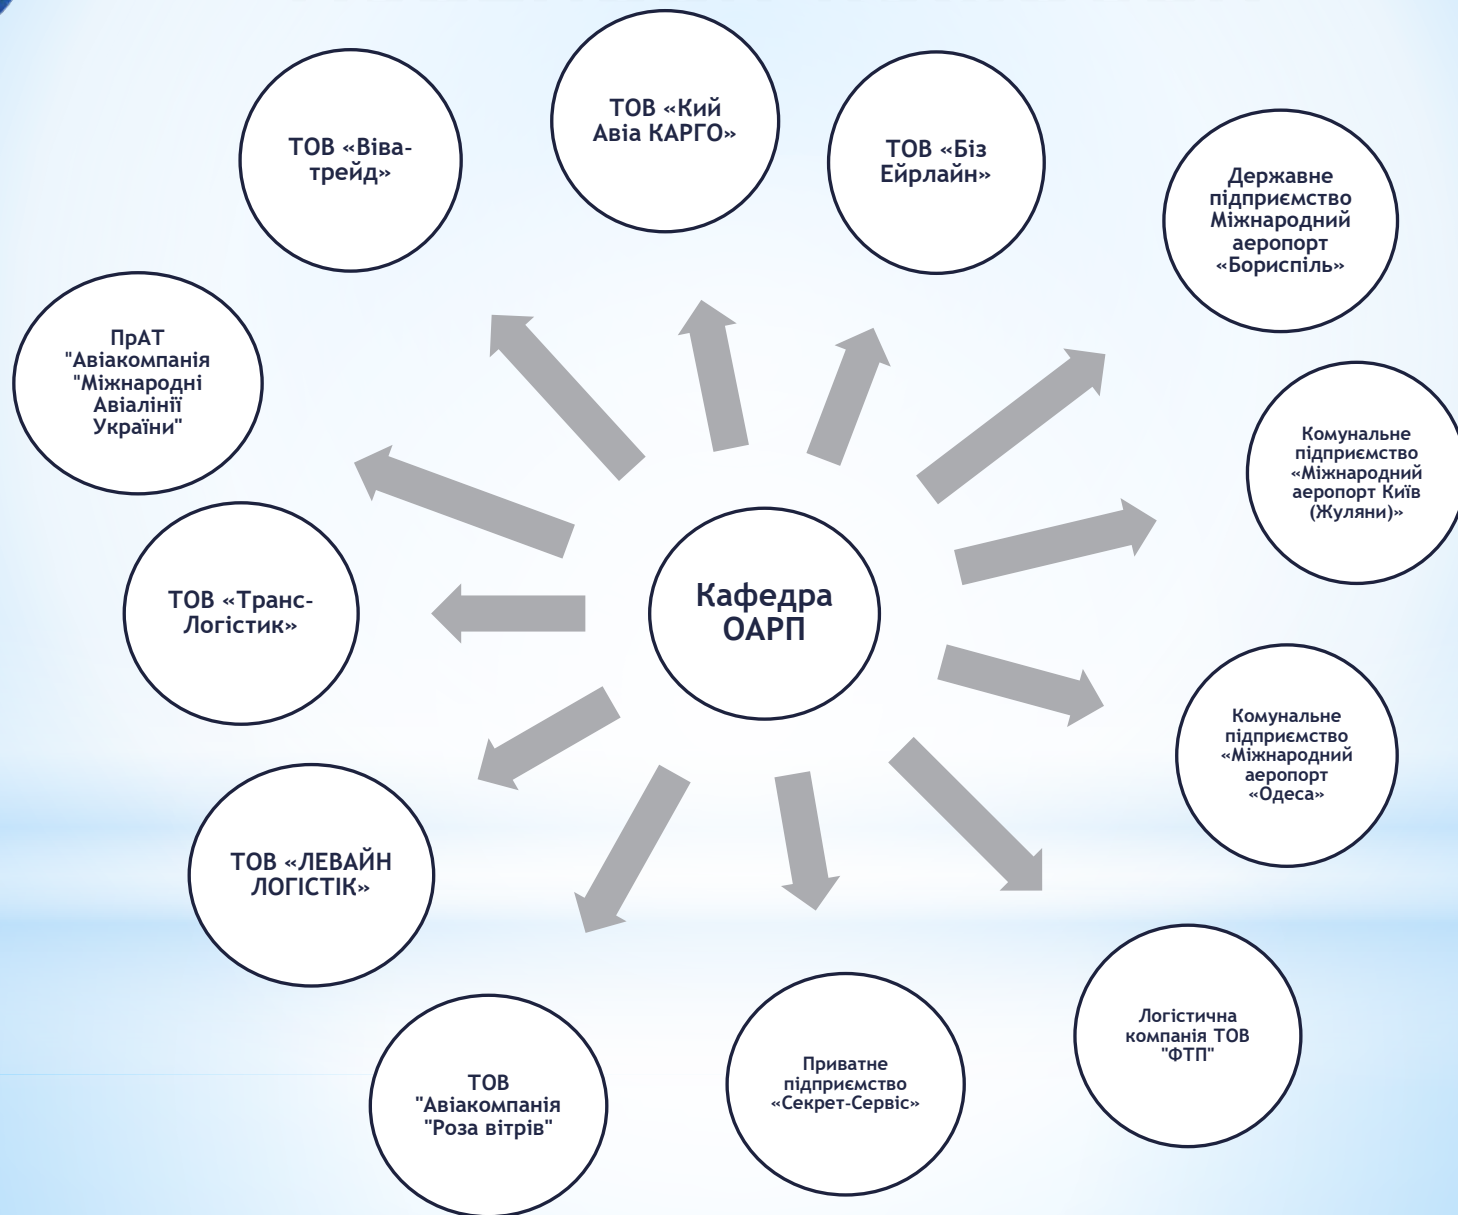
Кафедра ОАРП

ТОВ «Віватрейд»

ТОВ «Кий Авіа КАРГО»

ТОВ «Біз Ейрлайн»

Державне підприємство Міжнародний аеропорт «Бориспіль»

ПрАТ "Авіакомпанія "Міжнародні Авіалінії України"

Комунальне підприємство «Міжнародний аеропорт Київ (Жуляни)»

ТОВ «Транс-Логістик»

Комунальне підприємство «Міжнародний аеропорт «Одеса»

ТОВ «ЛЕВАЙН ЛОГІСТІК»

Логістична компанія ТОВ "ФТП"

ТОВ "Авіакомпанія "Роза вітрів"

Приватне підприємство «Секрет-Сервіс»